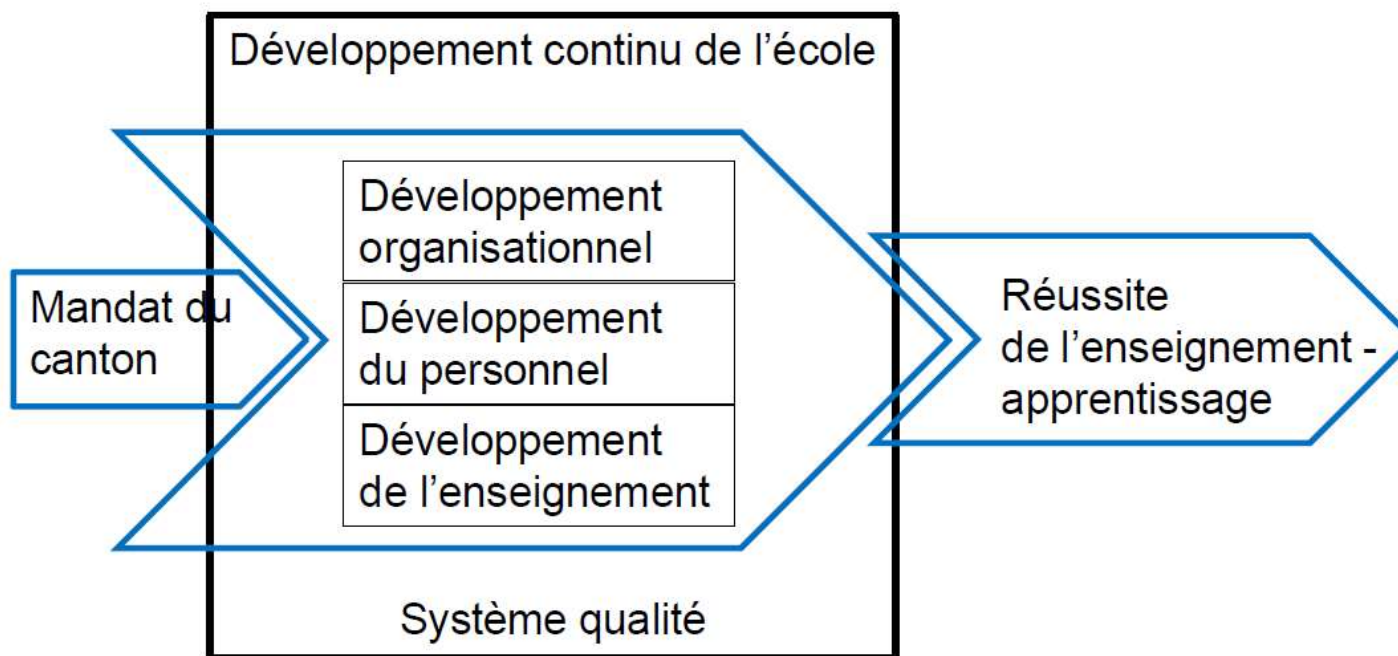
Développement continu de l'école

Mandat du canton

Développement organisationnel

Développement du personnel

Développement de l'enseignement

Réussite de l'enseignement - apprentissage

Système qualité